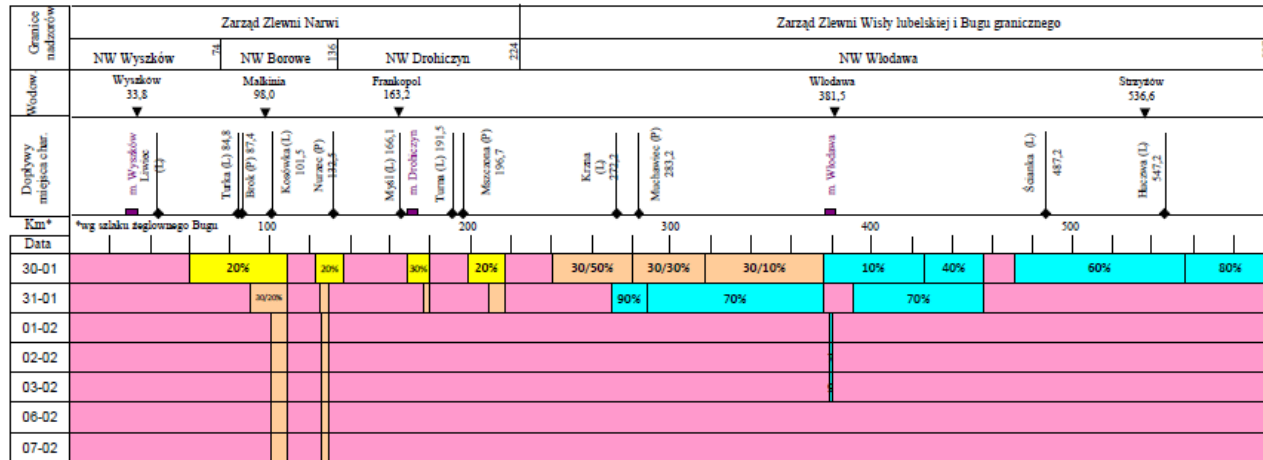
Granice nadzorów

Zarząd Zlewni Narwi

Zarząd Zlewni Wisły lubelskiej i Bugu granicznego

NW Wyszków 74 NW Borowe 136 NW Drohiczyn 224 NW Włodawa

Wodow

Wyszków 33,8

Małkinia 98,0

Frankopol 163,2

Włodawa 381,5

Strzyżów 536,6

Dopływy miejsca char.

m. Wyszków

Liwiec (L)

Turka (L) 84,8

Brok (P) 87,4

Kosówka (L) 101,5

Nurzec (P) 132,5

Myśl (L) 166,1

m. Drohiczyn

Turna (L) 191,5

Moszczona (P) 196,7

Krzna (L) 272,2

Muchawiec (P) 283,2

m. Włodawa

Ściarika (L) 487,2

Huczwa (L) 547,2

Km*

*wg szlaku żeglownego Bugu

100 200 300 400 500

Data

| Data | | | | | | | | | | | | |
|---|---|---|---|---|---|---|---|---|---|---|---|---|
| 30-01 | 20% | 20% | 30% | 20% | 30/50% | 30/30% | 30/10% | 10% | 40% | 60% | 80% |
| 31-01 | 30/20% | 90% | 70% | 70% | | | | | | | |
| 01-02 | | | | | | | | | | | |
| 02-02 | | | | | | | | | | | |
| 03-02 | | | | | | | | | | | |
| 06-02 | | | | | | | | | | | |
| 07-02 | | | | | | | | | | | |